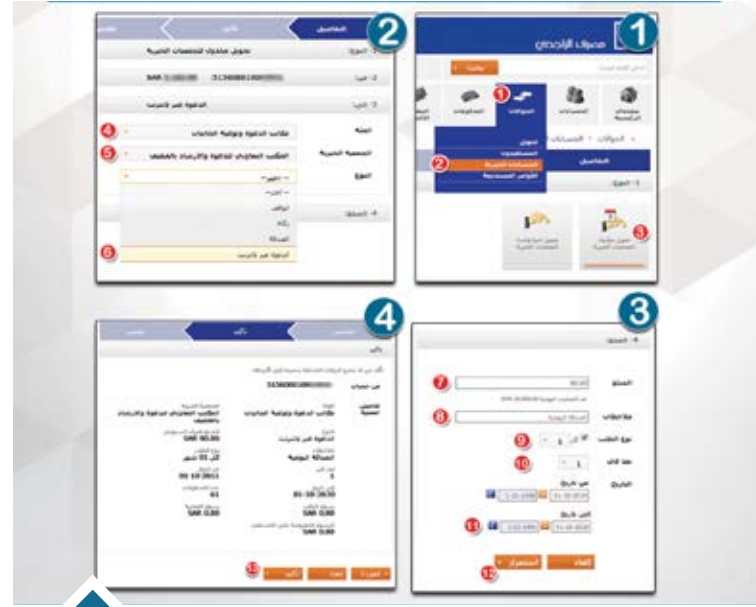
2

1

مصرف الراجحي

التفاصيل

تحويل مقترح للجمعيات الخيرية

SAR

الدفعة عبر الانترنت

4

مكاتب الدعوة وتوعية الجاليات

5

المكتب التعاوني للدعوة والإرشاد بالعقيق

الجهة

الجمعية الخيرية

النوع

-- اختر --

6

الدفعة عبر الانترنت

1

الحوالات

الحسابات

المدفوعات

2

الجمعيات الخيرية

التفاصيل

3

4

3

تأكيد

SAR 90.00

مكاتب الدعوة وتوعية الجاليات

المكتب التعاوني للدعوة والإرشاد بالعقيق

الدفعة عبر الانترنت

SAR 0.00

SAR 0.00

13

تأكيد

7

المبلغ

8

ملاحظات

9

نوع الطلب

10

عدد الأيام

التاريخ

من تاريخ

إلى تاريخ

11

12

الغاء

استمرار